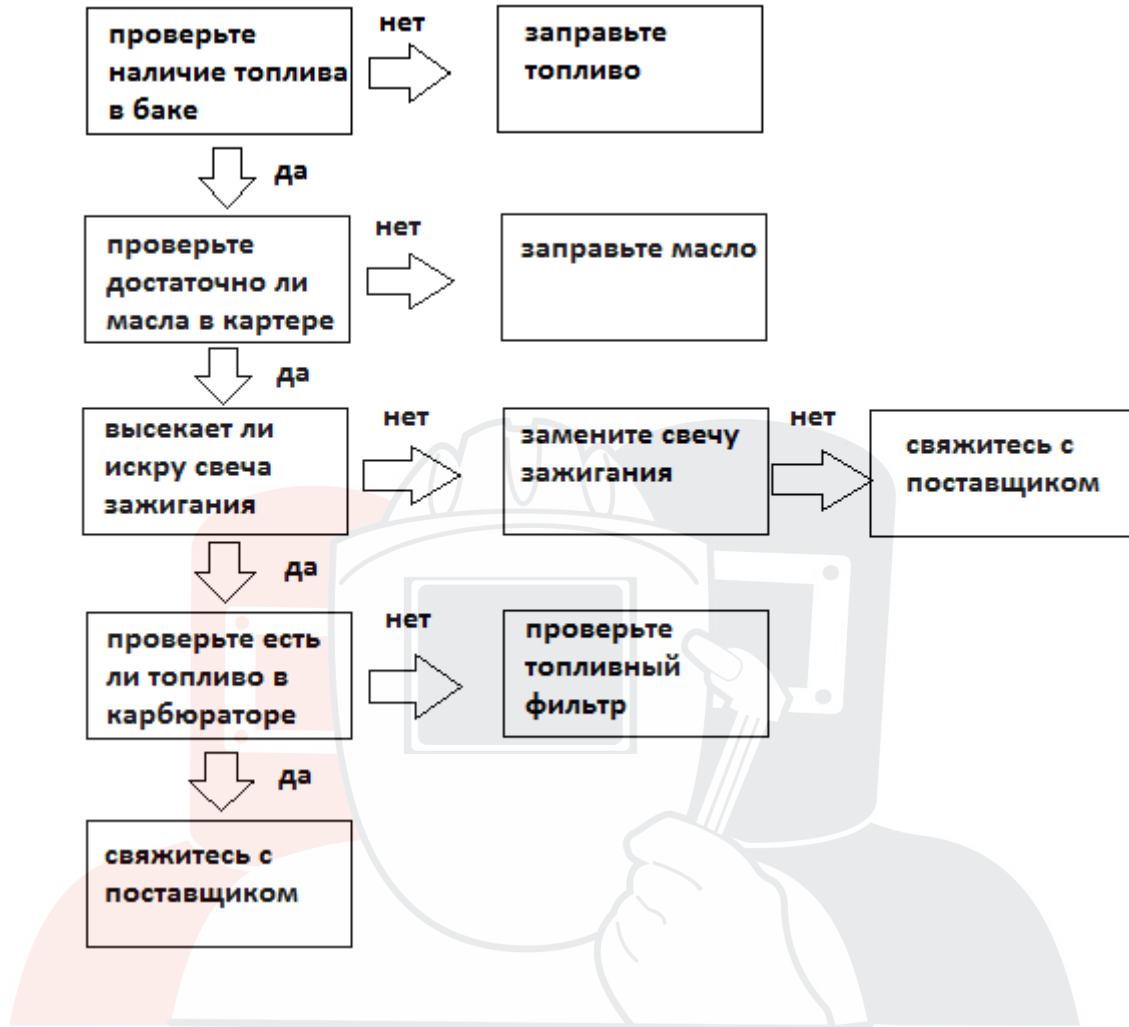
проверьте наличие топлива в баке

нет

заправьте топливо

да

проверьте достаточно ли масла в картере

нет

заправьте масло

да

высекает ли искру свеча зажигания

нет

замените свечу зажигания

нет

свяжитесь с поставщиком

да

проверьте есть ли топливо в карбюраторе

нет

проверьте топливный фильтр

да

свяжитесь с поставщиком